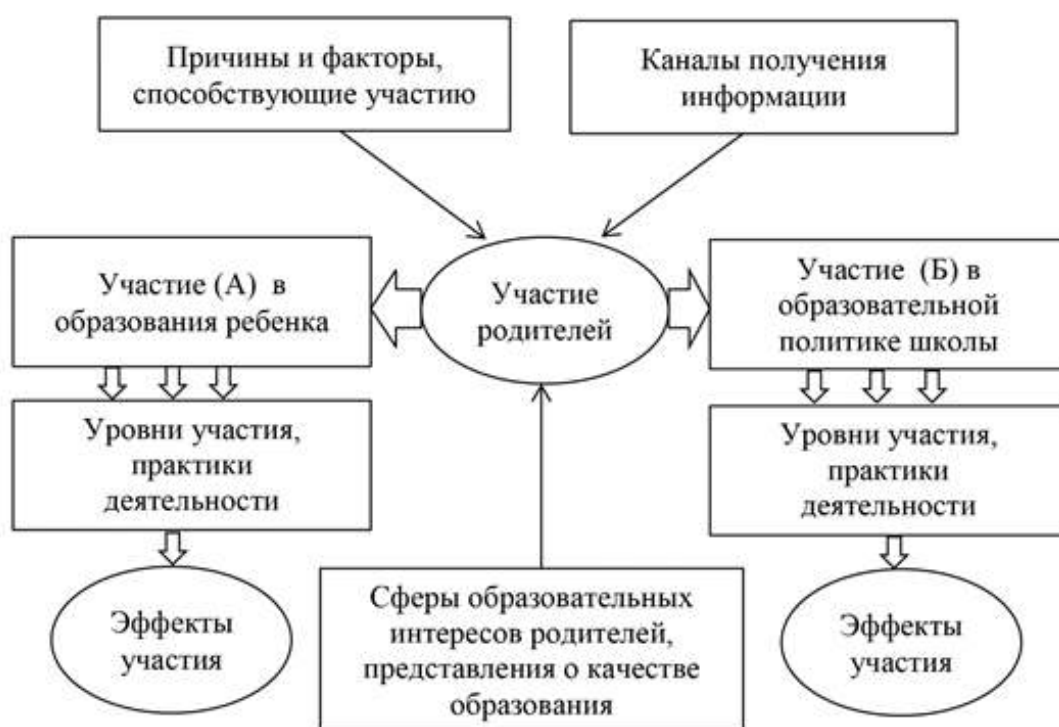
Причины и факторы, способствующие участию

Каналы получения информации

Участие (А) в образования ребенка

Участие родителей

Участие (Б) в образовательной политике школы

Уровни участия, практики деятельности

Уровни участия, практики деятельности

Эффекты участия

Сферы образовательных интересов родителей, представления о качестве образования

Эффекты участия